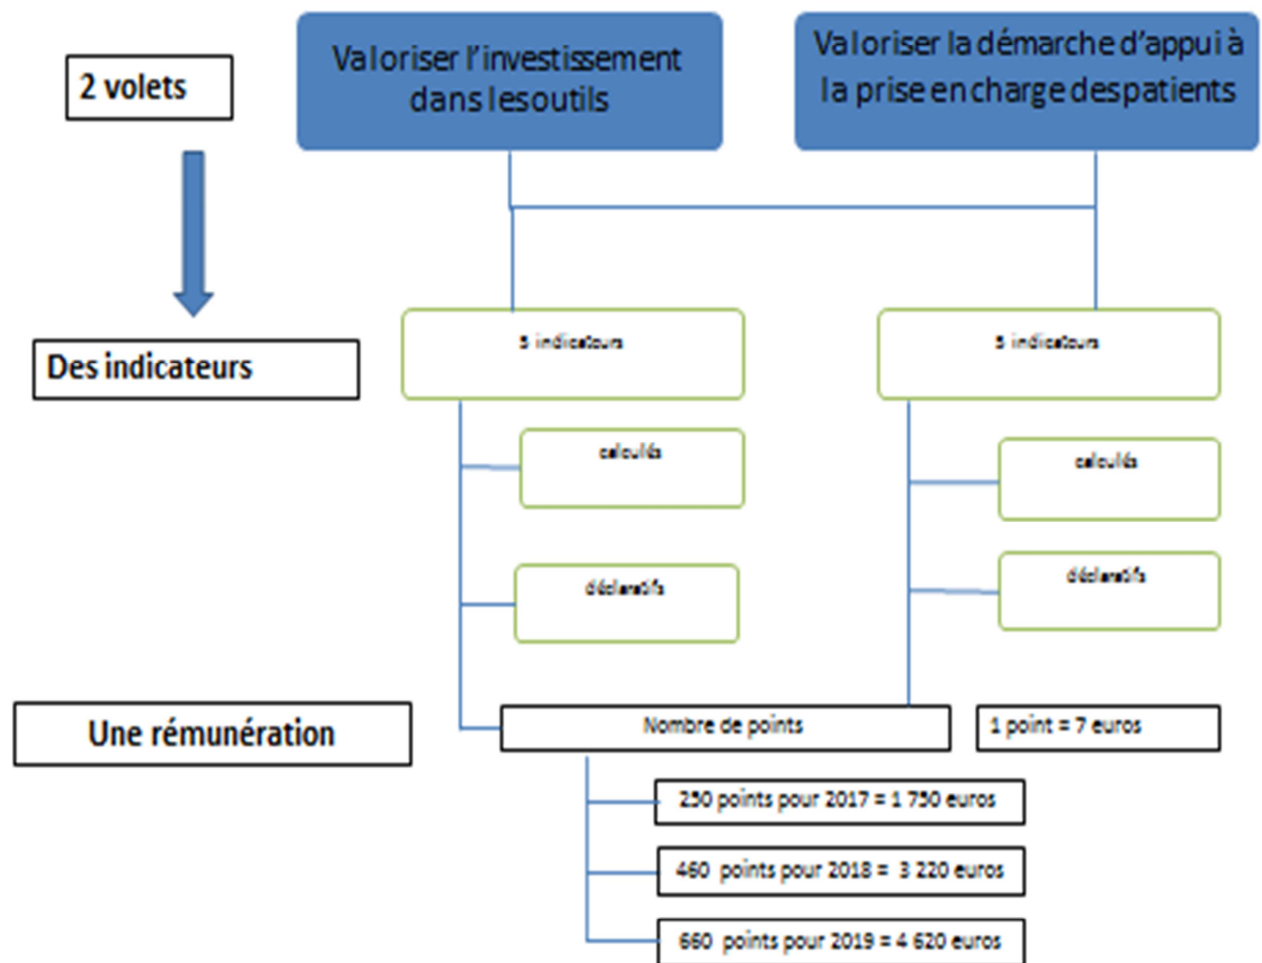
2 volets

Valoriser l'investissement dans les outils

Valoriser la démarche d'appui à la prise en charge des patients

Des indicateurs

5 indicateurs

5 indicateurs

calculés

calculés

déclaratifs

déclaratifs

Une rémunération

Nombre de points

1 point = 7 euros

250 points pour 2017 = 1 750 euros

460 points pour 2018 = 3 220 euros

660 points pour 2019 = 4 620 euros